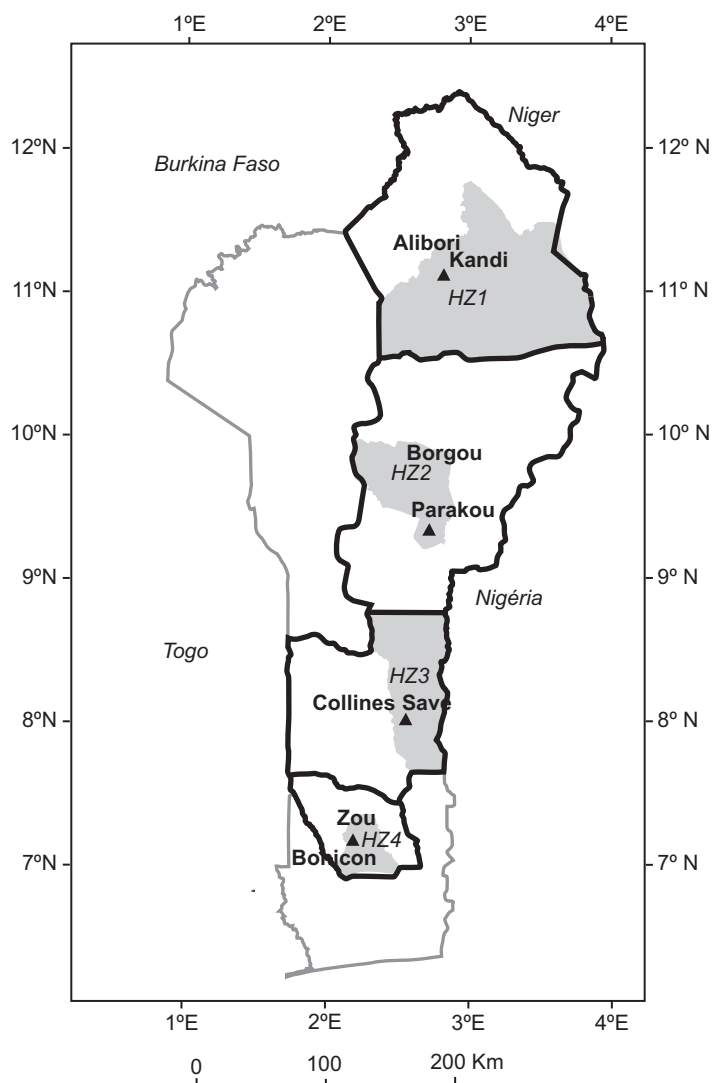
1ºE 2ºE 3ºE 4ºE

12ºN
11ºN
10ºN
9ºN
8ºN
7ºN

12º N
11º N
10º N
9º N
8º N
7º N

Niger
Burkina Faso
Alibori
Kandi
HZ1
Borgou
HZ2
Parakou
Nigéria
Togo
HZ3
Collines Save
Zou
HZ4
Bohicon

1ºE 2ºE 3ºE 4ºE

0 100 200 Km